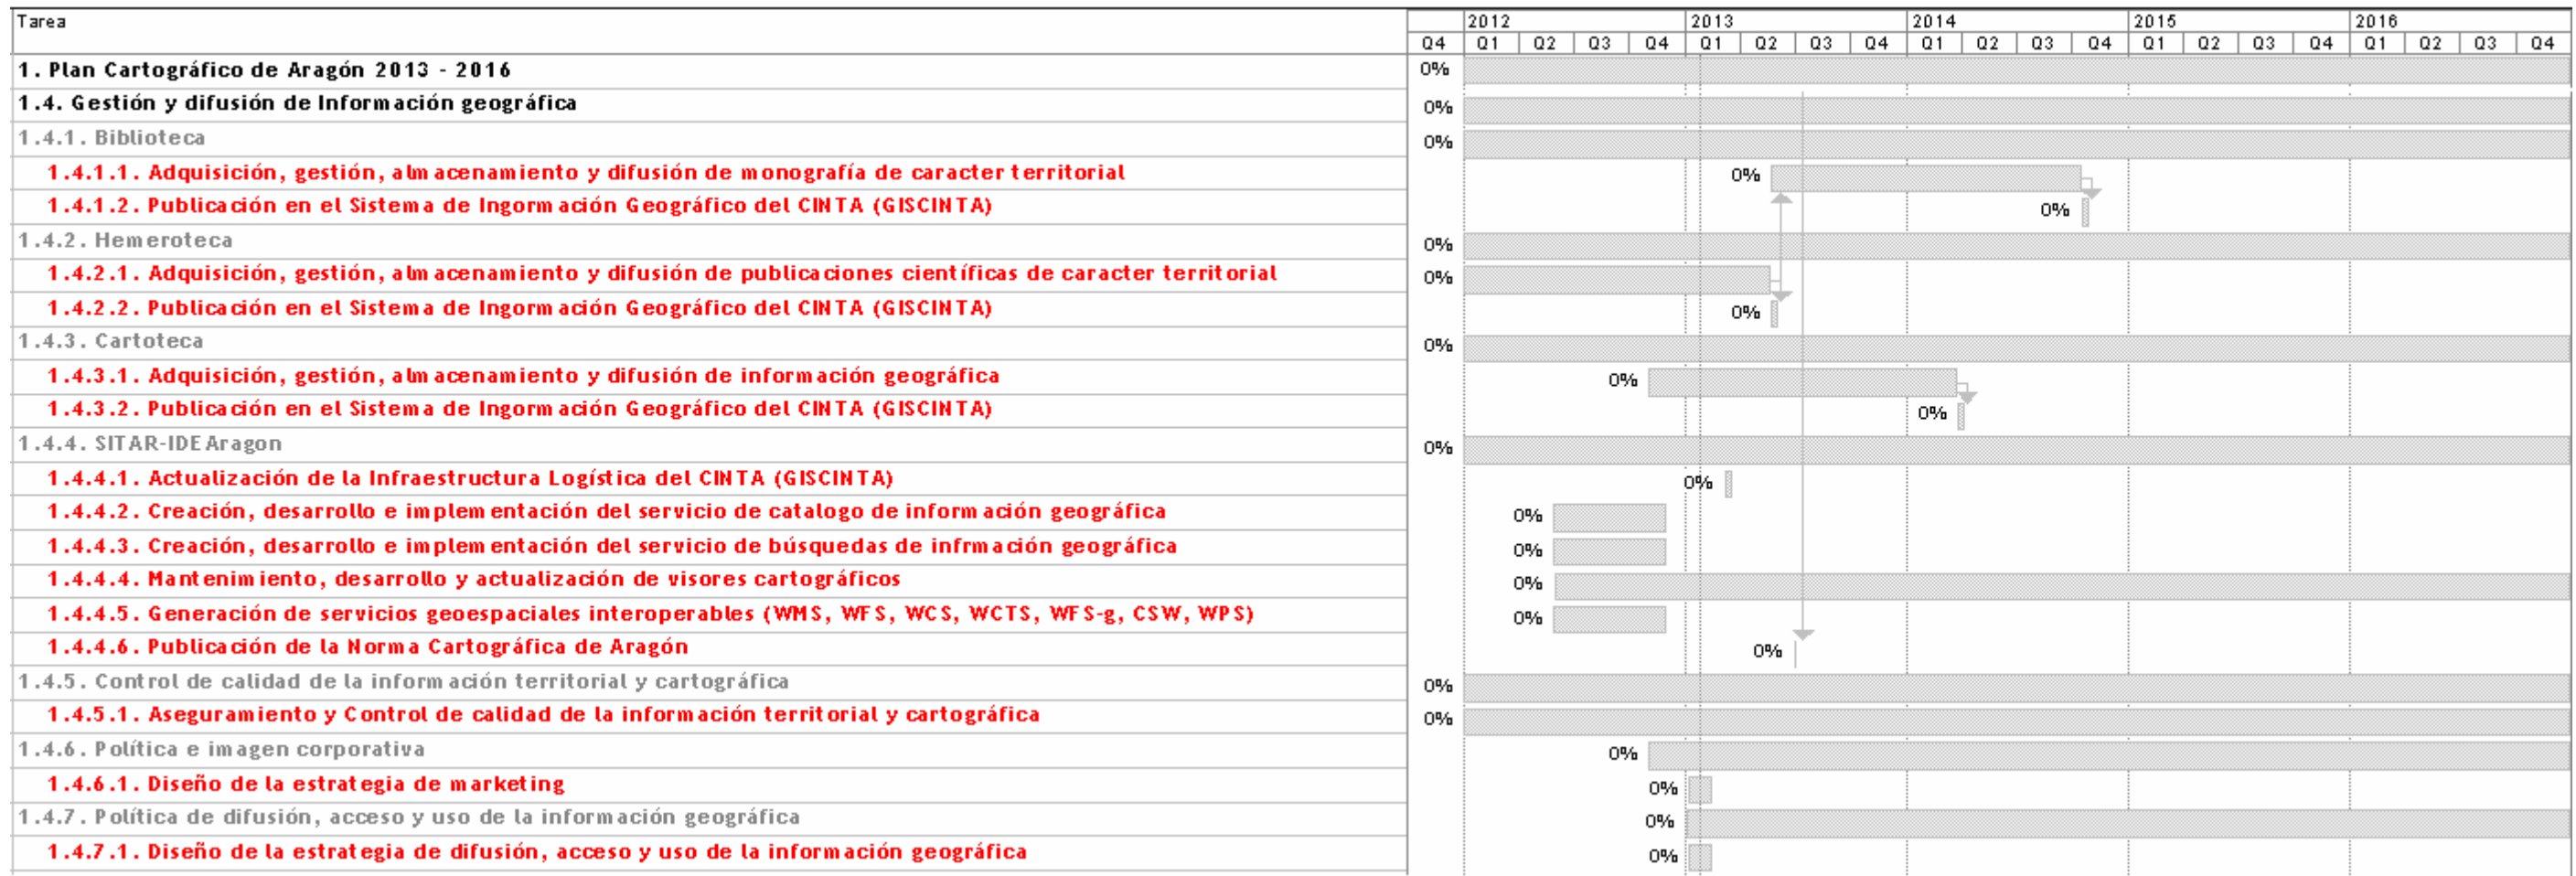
Tarea

| | 2012 | 2013 | | | | 2014 | | | | 2015 | | | | 2016 | | | |
|---|---|---|---|---|---|---|---|---|---|---|---|---|---|---|---|---|---|
| Q4 | Q1 | Q2 | Q3 | Q4 | Q1 | Q2 | Q3 | Q4 | Q1 | Q2 | Q3 | Q4 | Q1 | Q2 | Q3 | Q4 | |

1. Plan Cartográfico de Aragón 2013 - 2016 0%
1.4. Gestión y difusión de Información geográfica 0%
1.4.1. Biblioteca 0%
1.4.1.1. Adquisición, gestión, almacenamiento y difusión de monografía de caracter territorial 0%
1.4.1.2. Publicación en el Sistema de Ingormación Geográfico del CINTA (GISCINTA) 0%
1.4.2. Hemeroteca 0%
1.4.2.1. Adquisición, gestión, almacenamiento y difusión de publicaciones científicas de caracter territorial 0%
1.4.2.2. Publicación en el Sistema de Ingormación Geográfico del CINTA (GISCINTA) 0%
1.4.3. Cartoteca 0%
1.4.3.1. Adquisición, gestión, almacenamiento y difusión de información geográfica 0%
1.4.3.2. Publicación en el Sistema de Ingormación Geográfico del CINTA (GISCINTA) 0%
1.4.4. SITAR-IDE Aragon 0%
1.4.4.1. Actualización de la Infraestructura Logística del CINTA (GISCINTA) 0%
1.4.4.2. Creación, desarrollo e implementación del servicio de catalogo de información geográfica 0%
1.4.4.3. Creación, desarrollo e implementación del servicio de búsquedas de infrmación geográfica 0%
1.4.4.4. Mantenimiento, desarrollo y actualización de visores cartográficos 0%
1.4.4.5. Generación de servicios geoespaciales interoperables (WMS, WFS, WCS, WCTS, WFS-g, CSW, WPS) 0%
1.4.4.6. Publicación de la Norma Cartográfica de Aragón 0%
1.4.5. Control de calidad de la información territorial y cartográfica 0%
1.4.5.1. Aseguramiento y Control de calidad de la información territorial y cartográfica 0%
1.4.6. Política e imagen corporativa 0%
1.4.6.1. Diseño de la estrategia de marketing 0%
1.4.7. Política de difusión, acceso y uso de la información geográfica 0%
1.4.7.1. Diseño de la estrategia de difusión, acceso y uso de la información geográfica 0%